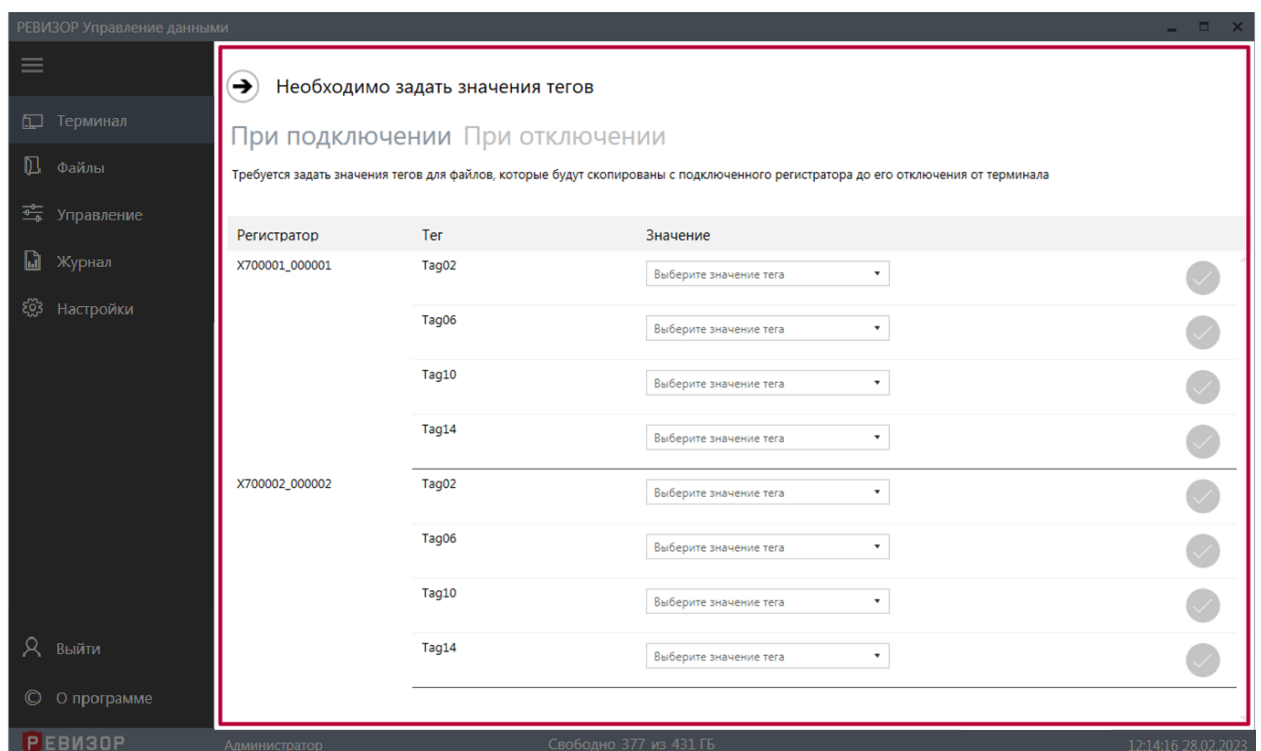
РЕВИЗОР Управление данными

Терминал
Файлы
Управление
Журнал
Настройки

Необходимо задать значения тегов

При подключении При отключении

Требуется задать значения тегов для файлов, которые будут скопированы с подключенного регистратора до его отключения от терминала

| Регистратор | Тег | Значение |
|---|---|---|
| X700001_000001 | Tag02 | Выберите значение тега |
| | Tag06 | Выберите значение тега |
| | Tag10 | Выберите значение тега |
| | Tag14 | Выберите значение тега |
| X700002_000002 | Tag02 | Выберите значение тега |
| | Tag06 | Выберите значение тега |
| | Tag10 | Выберите значение тега |
| | Tag14 | Выберите значение тега |

Выйти
О программе

РЕВИЗОР Администратор Свободно 377 из 431 ГБ 12:14:16 28.02.2023